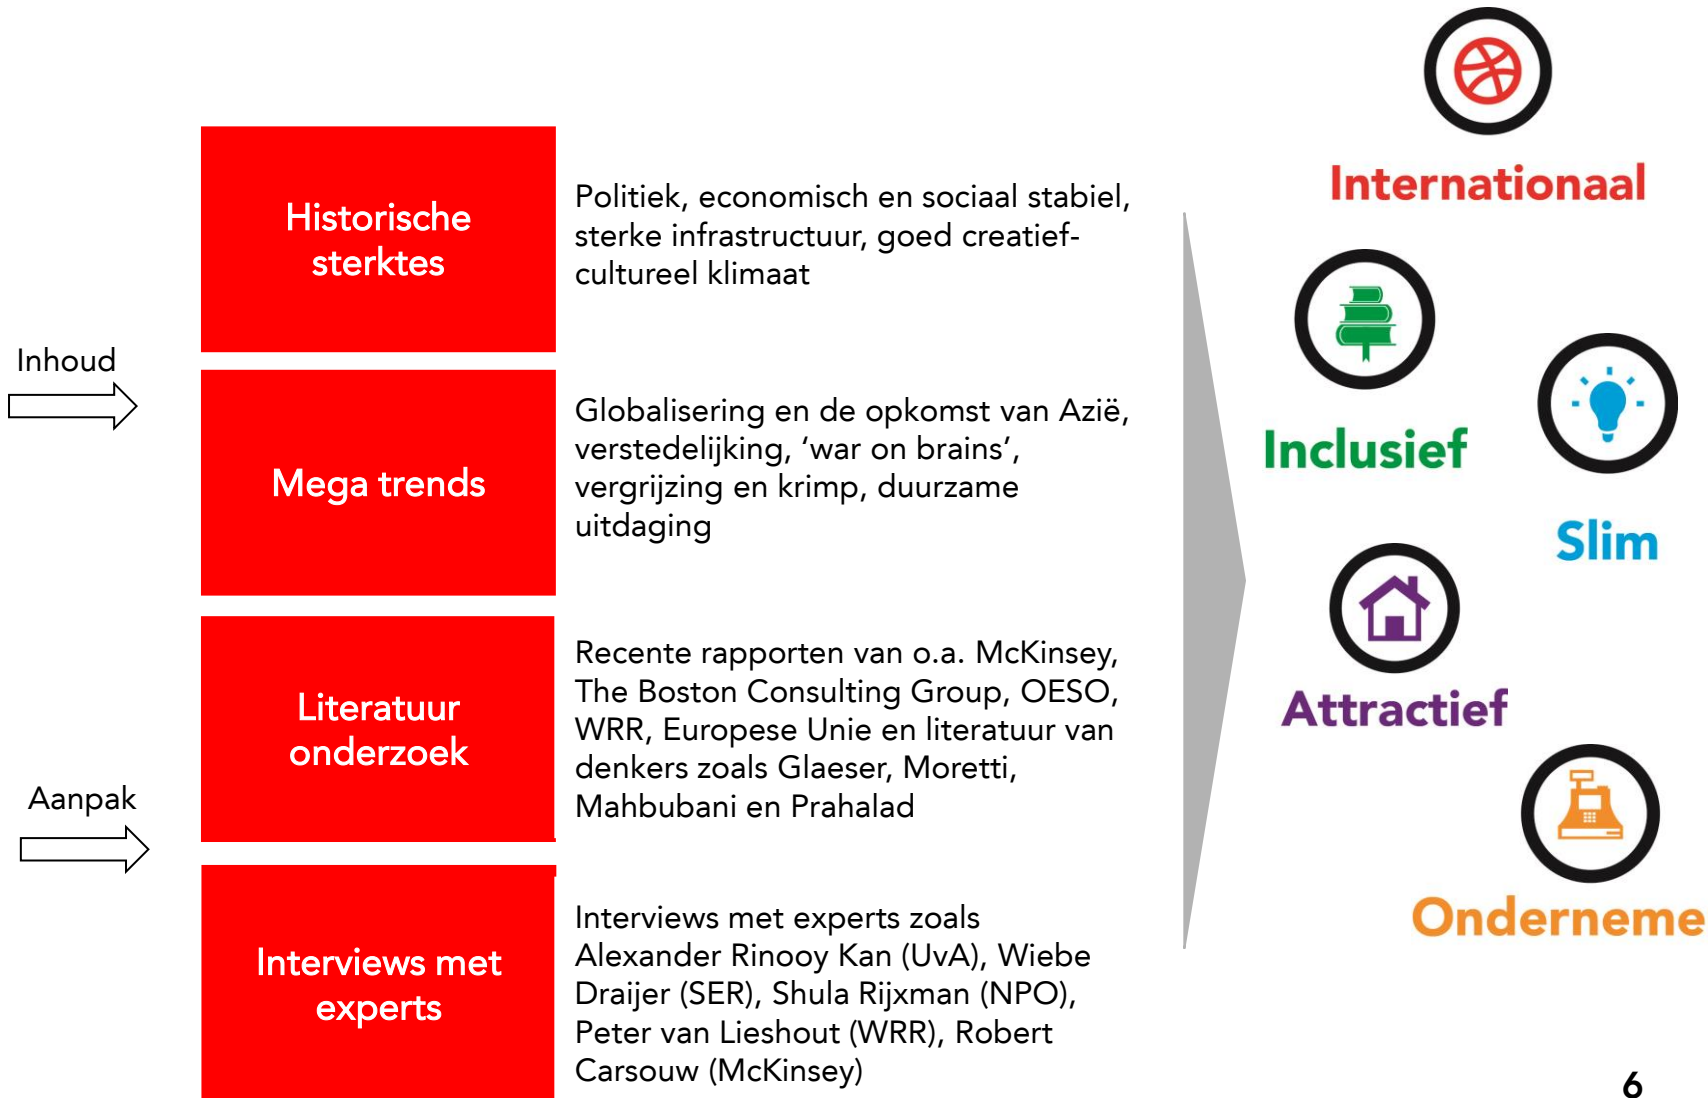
Inhoud

Aanpak

Historische sterktes

Politiek, economisch en sociaal stabiel, sterke infrastructuur, goed creatief-cultureel klimaat

Mega trends

Globalisering en de opkomst van Azië, verstedelijking, 'war on brains', vergrijzing en krimp, duurzame uitdaging

Literatuur onderzoek

Recente rapporten van o.a. McKinsey, The Boston Consulting Group, OESO, WRR, Europese Unie en literatuur van denkers zoals Glaeser, Moretti, Mahbubani en Prahalad

Interviews met experts

Interviews met experts zoals Alexander Rinooy Kan (UvA), Wiebe Draijer (SER), Shula Rijxman (NPO), Peter van Lieshout (WRR), Robert Carsouw (McKinsey)

Internationaal

Inclusief

Slim

Attractief

Onderneme

6